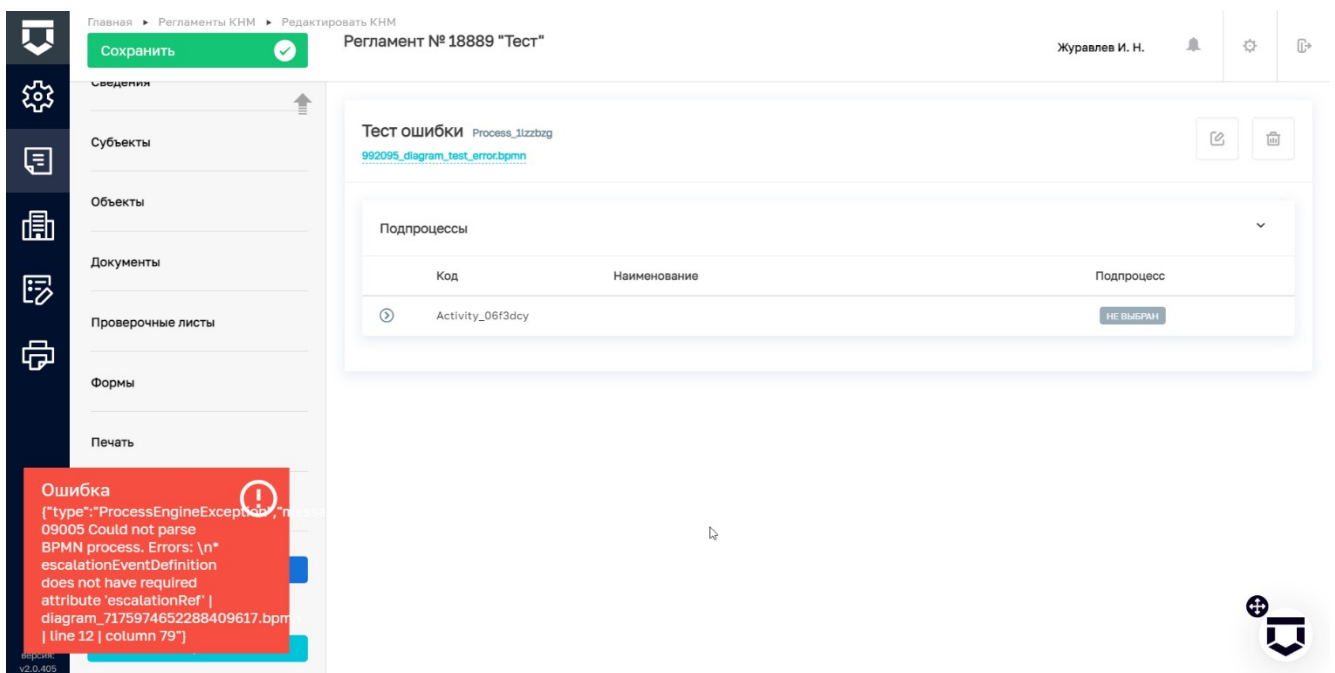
Главная ▸ Регламенты КНМ ▸ Редактировать КНМ

Сохранить

Регламент № 18889 "Тест"

Журавлев И. Н.

Сведения

Субъекты

Объекты

Документы

Проверочные листы

Формы

Печать

Тест ошибки Process_1izzbzg
992095_diagram_test_error.bpmn

Подпроцессы

| | Код | Наименование | Подпроцесс |
|---|---|---|---|
| | Activity_06f3dcy | | НЕ ВЫБРАН |

Ошибка
{"type":"ProcessEngineException","messa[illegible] 09005 Could not parse BPMN process. Errors: \n* escalationEventDefinition does not have required attribute 'escalationRef' | diagram_7175974652288409617.bpm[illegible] | line 12 | column 79"}

версия: v2.0.405